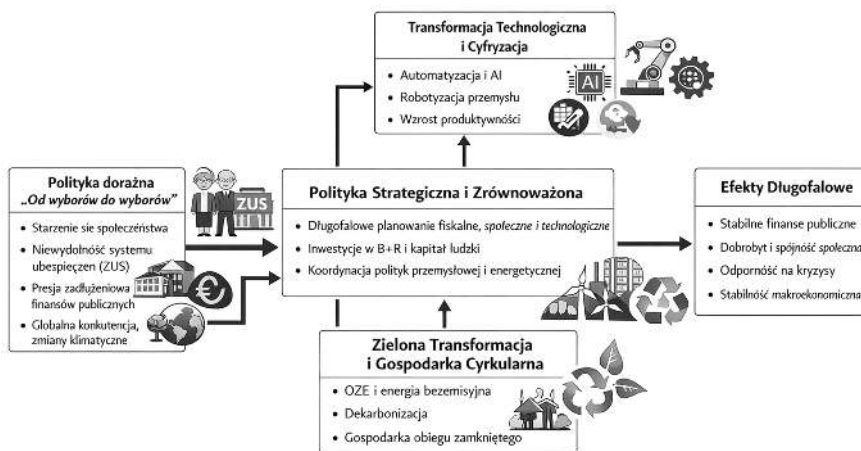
Transformacja Technologiczna i Cyfryzacja

- Automatyzacja i AI
- Robotyzacja przemysłu
- Wzrost produktywności

AI

Polityka doraźna
„Od wyborów do wyborów”

- Starzenie sie społeczeństwa
- Niewydolność systemu ubezpieczeń (ZUS)
- Presja zadłużeniowa finansów publicznych
- Globalna konkurencja, zmiany klimatyczne

ZUS

Polityka Strategiczna i Zrównoważona

- Długofalowe planowanie fiskalne, społeczne i technologiczne
- Inwestycje w B+R i kapitał ludzki
- Koordynacja polityk przemysłowej i energetycznej

Efekty Długofalowe

- Stabilne finanse publiczne
- Dobrobyt i spójność społeczna
- Odporność na kryzysy
- Stabilność makroekonomiczna

Zielona Transformacja i Gospodarka Cyrkularna

- OZE i energia bezemisyjna
- Dekarbonizacja
- Gospodarka obiegu zamkniętego